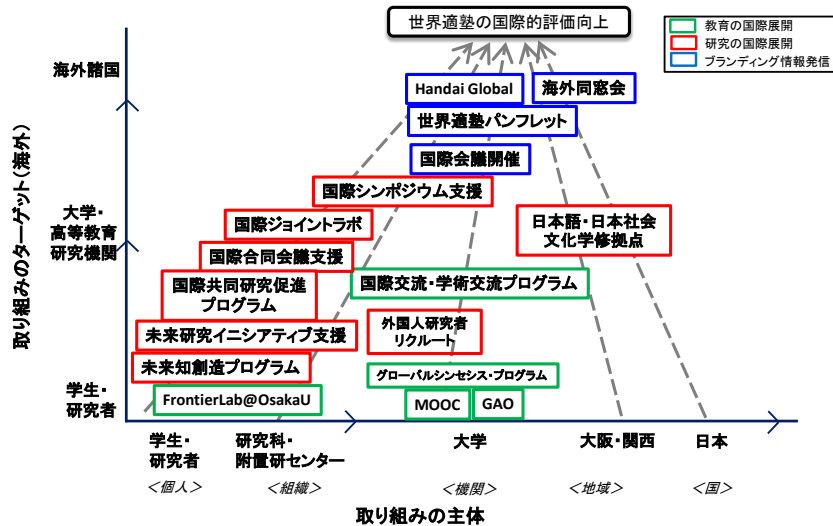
世界適塾の国際的評価向上

教育の国際展開
研究の国際展開
ブランディング情報発信

海外諸国

大学・
高等教育
研究機関

学生・
研究者

取り組みのターゲット（海外）

Handai Global

海外同窓会

世界適塾パンフレット

国際会議開催

国際シンポジウム支援

国際ジョイントラボ

国際合同会議支援

国際共同研究促進
プログラム

未来研究イニシアティブ支援

未来知創造プログラム

FrontierLab@OsakaU

日本語・日本社会
文化学修拠点

国際交流・学術交流プログラム

外国人研究者
リクルート

グローバルシンセシス・プログラム

MOOC

GAO

学生・
研究者
＜個人＞

研究科・
附置研センター
＜組織＞

大学
＜機関＞

大阪・関西
＜地域＞

日本
＜国＞

取り組みの主体